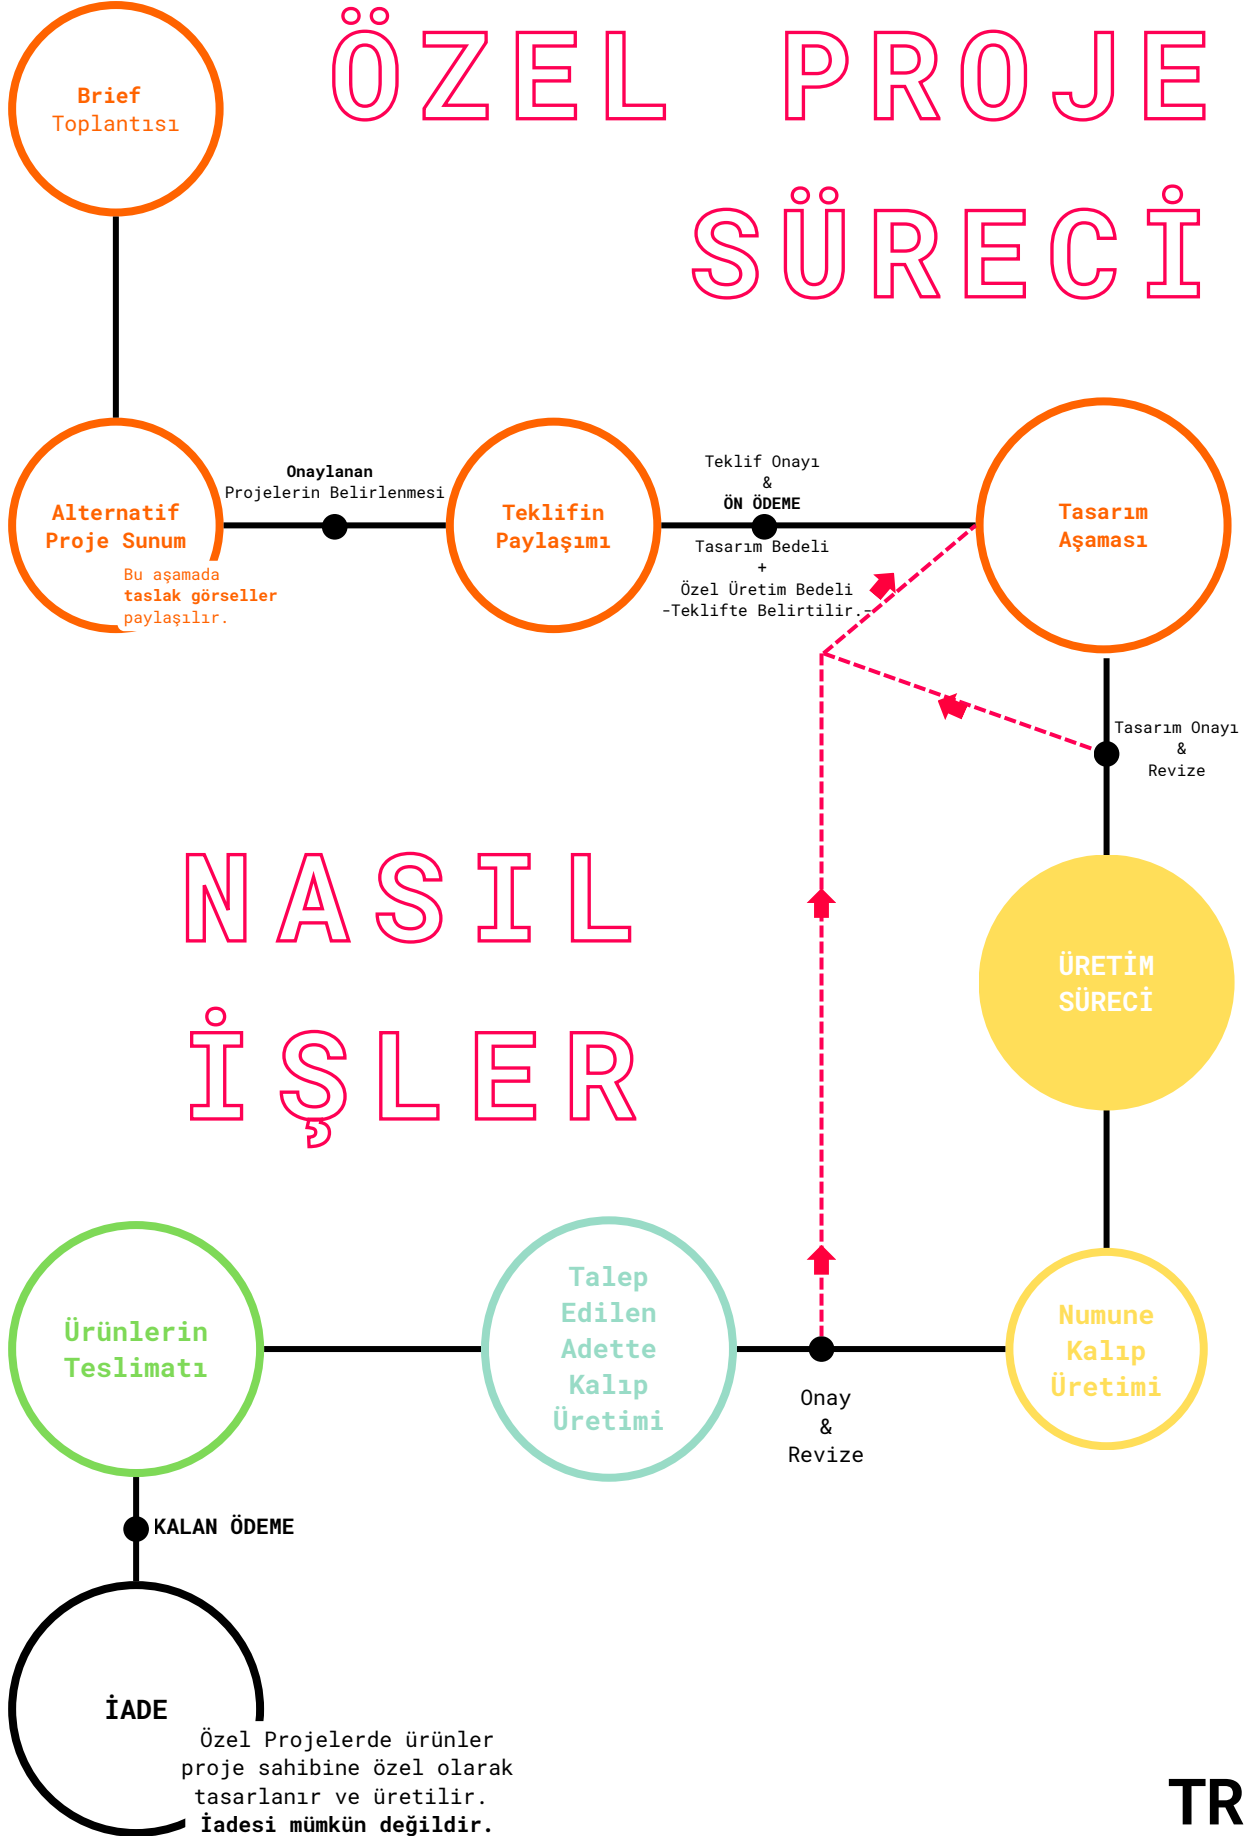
ÖZEL PROJE SÜRECİ

Brief Toplantısı

Alternatif Proje Sunum

Bu aşamada **taslak görseller** paylaşılır.

**Onaylanan** Projelerin Belirlenmesi

Teklifin Paylaşımı

Teklif Onayı & **ÖN ÖDEME**

Tasarım Bedeli + Özel Üretim Bedeli -Teklifte Belirtilir.-

Tasarım Aşaması

Tasarım Onayı & Revize

NASIL İŞLER

ÜRETİM SÜRECİ

Numune Kalıp Üretimi

Onay & Revize

Talep Edilen Adette Kalıp Üretimi

Ürünlerin Teslimatı

KALAN ÖDEME

İADE

Özel Projelerde ürünler proje sahibine özel olarak tasarlanır ve üretilir. **İadesi mümkün değildir.**

TR